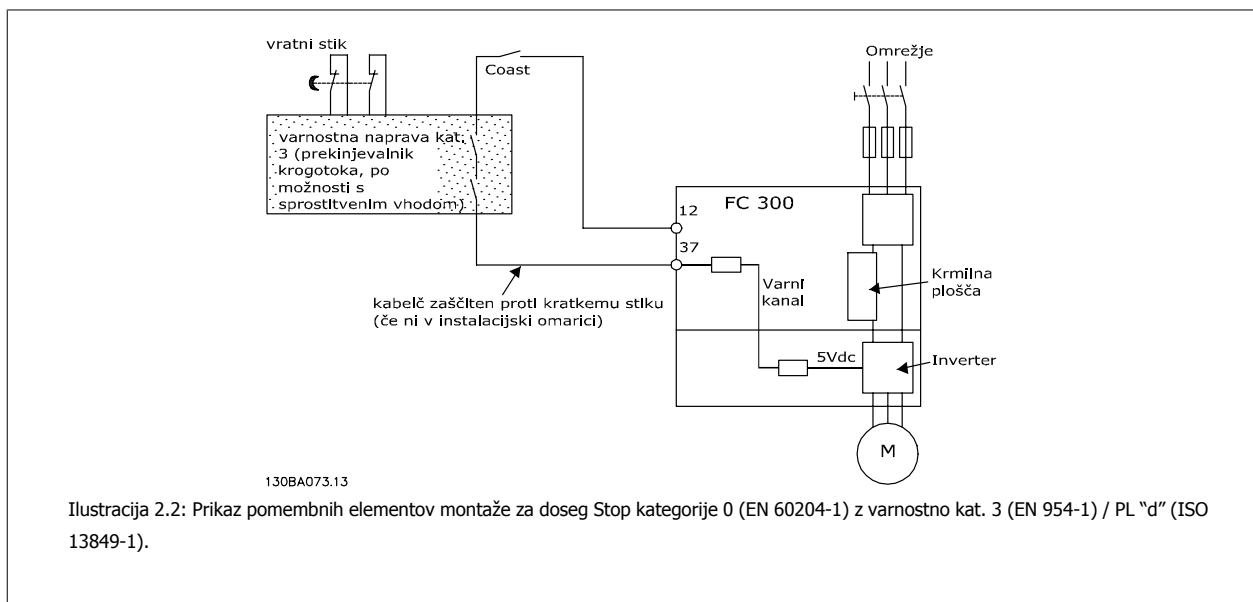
vratni stik

Coast

Omrežje

varnostna naprava kat. 3 (prekinjevalnik krogotoka, po možnosti s sprostitvenim vhodom)

FC 300

12

37

Varni kanal

Krmilna plošča

kabelč zaščiten proti kratkemu stiku (če ni v instalacijski omarici)

5Vdc

Inverter

M

130BA073.13

Ilustracija 2.2: Prikaz pomembnih elementov montaže za doseg Stop kategorije 0 (EN 60204-1) z varnostno kat. 3 (EN 954-1) / PL "d" (ISO 13849-1).